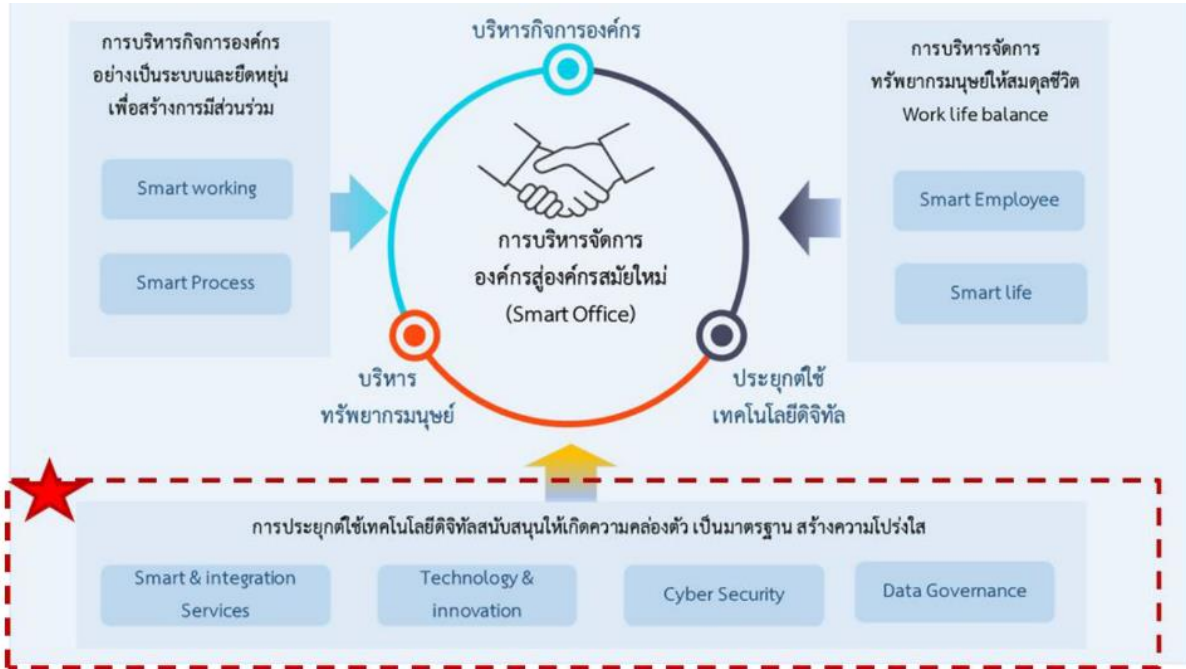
การบริหารกิจการองค์กร อย่างเป็นระบบและยืดหยุ่น เพื่อสร้างการมีส่วนร่วม

Smart working

Smart Process

บริหารกิจการองค์กร

การบริหารจัดการ องค์กรสู่องค์กรสมัยใหม่ (Smart Office)

บริหาร ทรัพยากรมนุษย์

ประยุกต์ใช้ เทคโนโลยีดิจิทัล

การบริหารจัดการ ทรัพยากรมนุษย์ให้สมดุลชีวิต Work life balance

Smart Employee

Smart life

การประยุกต์ใช้เทคโนโลยีดิจิทัลสนับสนุนให้เกิดความคล่องตัว เป็นมาตรฐาน สร้างความโปร่งใส

Smart & integration Services

Technology & innovation

Cyber Security

Data Governance